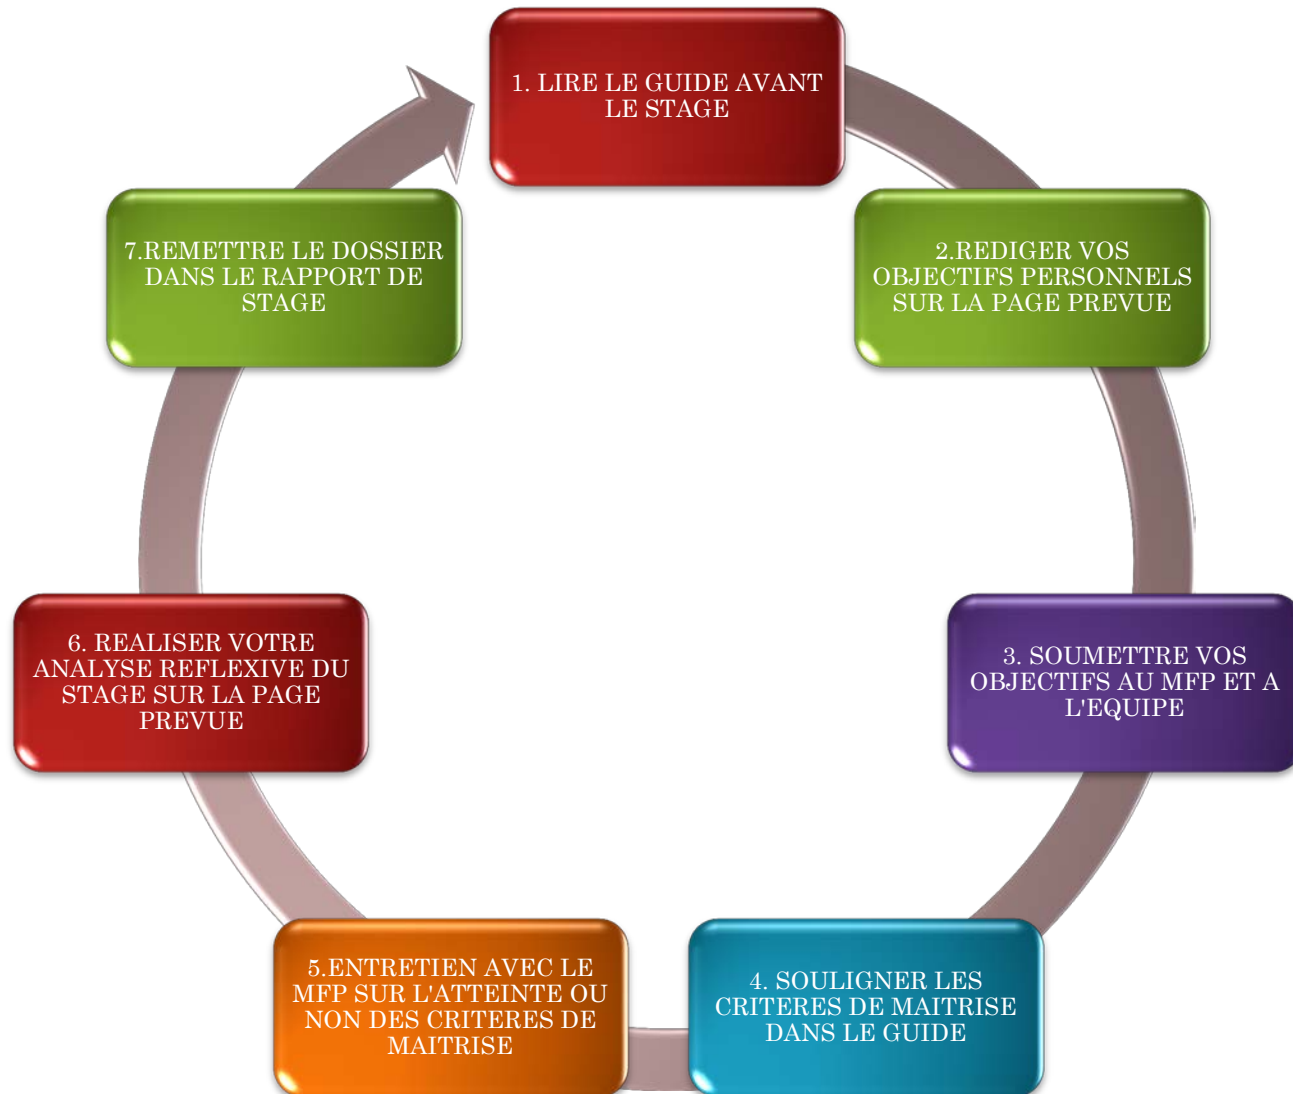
1. LIRE LE GUIDE AVANT LE STAGE

2.REDIGER VOS OBJECTIFS PERSONNELS SUR LA PAGE PREVUE

3. SOUMETTRE VOS OBJECTIFS AU MFP ET A L'EQUIPE

4. SOULIGNER LES CRITERES DE MAITRISE DANS LE GUIDE

5.ENTRETIEN AVEC LE MFP SUR L'ATTEINTE OU NON DES CRITERES DE MAITRISE

6. REALISER VOTRE ANALYSE REFLEXIVE DU STAGE SUR LA PAGE PREVUE

7.REMETTRE LE DOSSIER DANS LE RAPPORT DE STAGE